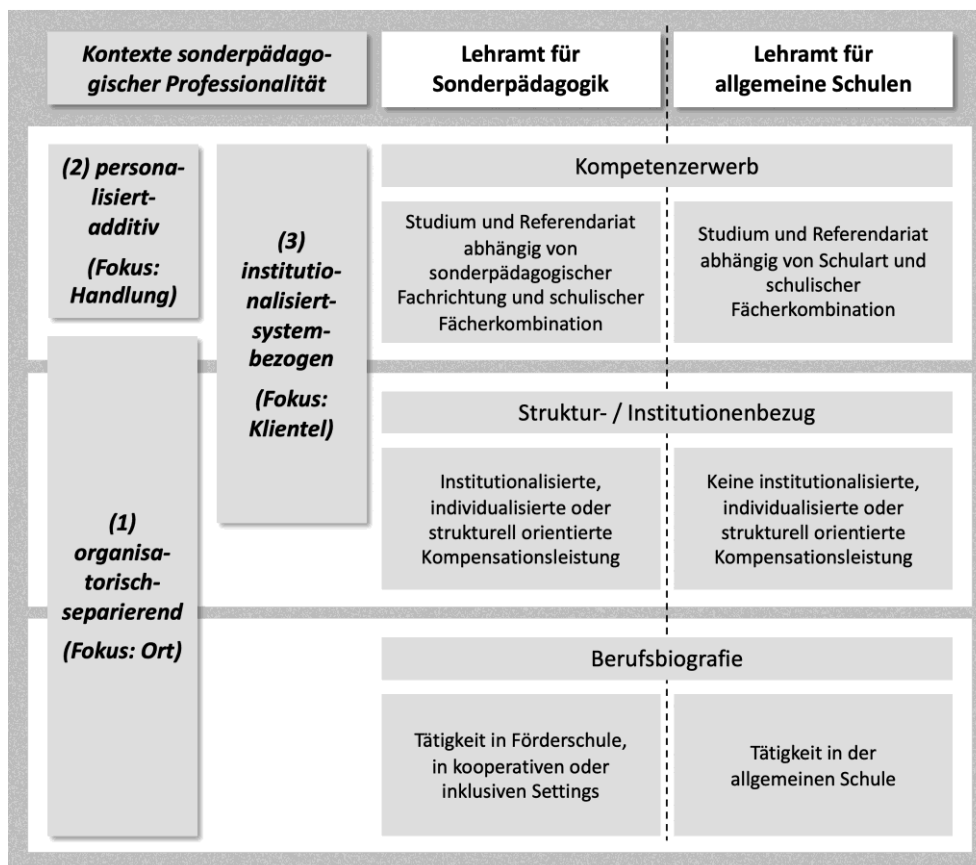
Kontexte sonderpädagogischer Professionalität

Lehramt für Sonderpädagogik

Lehramt für allgemeine Schulen

(2) personalisiert-additiv

(Fokus: Handlung)

(3) institutionalisiert-systembezogen

(Fokus: Klientel)

(1) organisatorisch-separierend

(Fokus: Ort)

Kompetenzerwerb

Studium und Referendariat abhängig von sonderpädagogischer Fachrichtung und schulischer Fächerkombination

Studium und Referendariat abhängig von Schulart und schulischer Fächerkombination

Struktur- / Institutionenbezug

Institutionalisierte, individualisierte oder strukturell orientierte Kompensationsleistung

Keine institutionalisierte, individualisierte oder strukturell orientierte Kompensationsleistung

Berufsbiografie

Tätigkeit in Förderschule, in kooperativen oder inklusiven Settings

Tätigkeit in der allgemeinen Schule